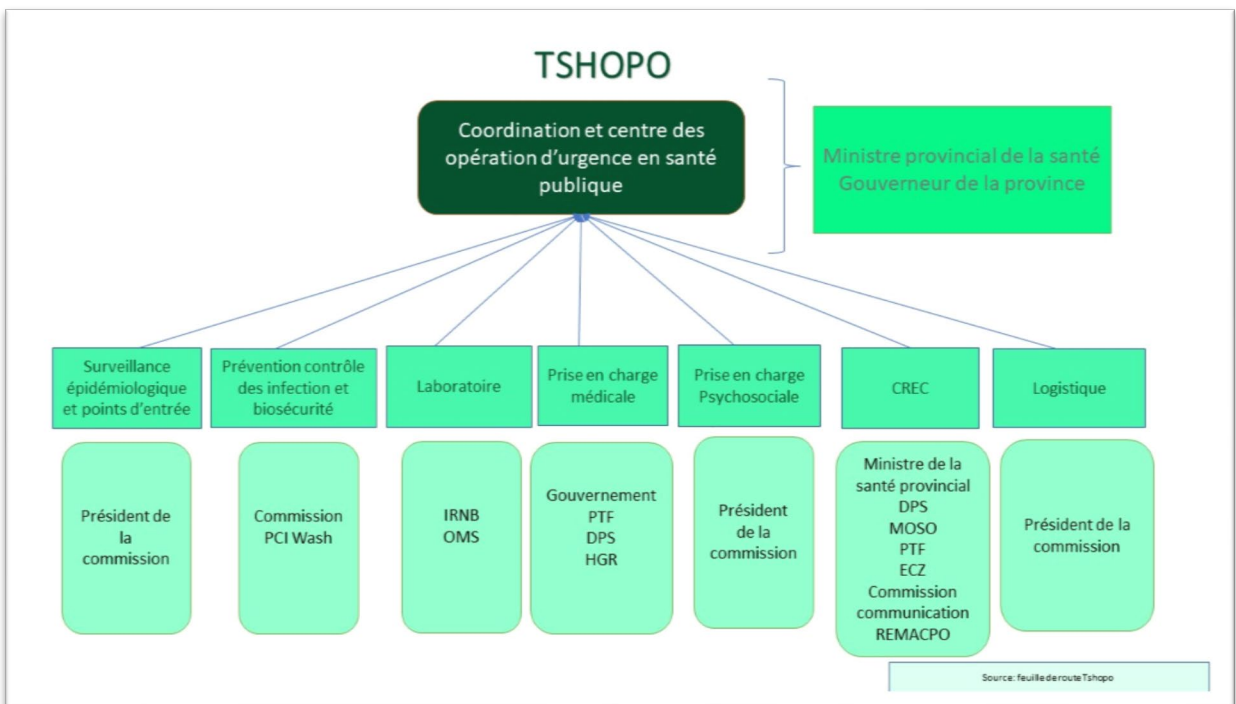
TSHOPO

Coordination et centre des opération d'urgence en santé publique

Ministre provincial de la santé
Gouverneur de la province

Surveillance épidémiologique et points d'entrée

Président de la commission

Prévention contrôle des infection et biosécurité

Commission PCI Wash

Laboratoire

IRNB
OMS

Prise en charge médicale

Gouvernement
PTF
DPS
HGR

Prise en charge Psychosociale

Président de la commission

CREC

Ministre de la santé provincial
DPS
MOSO
PTF
ECZ
Commission communication
REMACPO

Logistique

Président de la commission

Source: feuille de route Tshopo